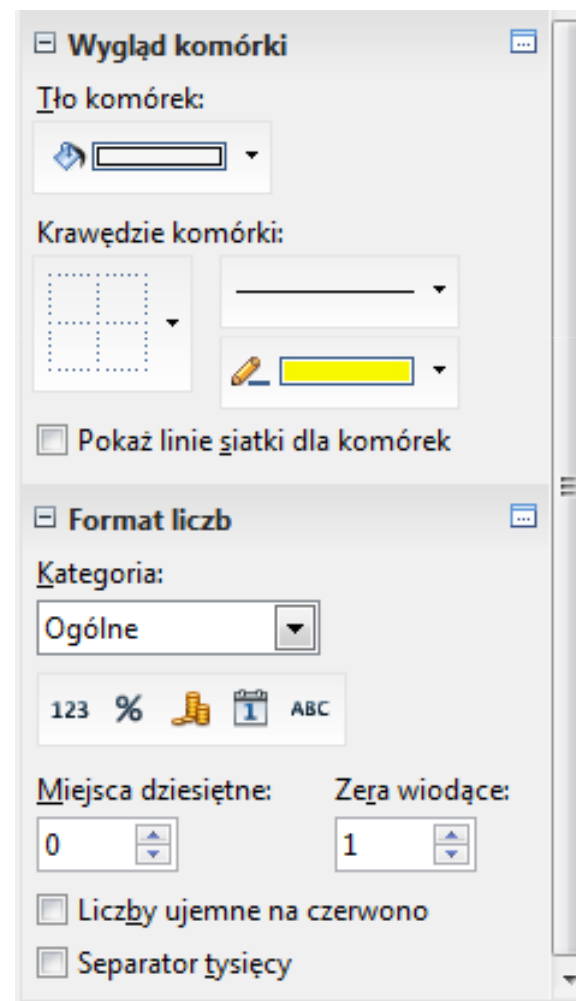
Wygląd komórki

Tło komórek:

Krawędzie komórki:

Pokaż linie siatki dla komórek

Format liczb

Kategoria:

Ogólne

123 % ABC

Miejsca dziesiętne:
0

Zera wiodące:
1

Liczby ujemne na czerwono

Separator tysięcy